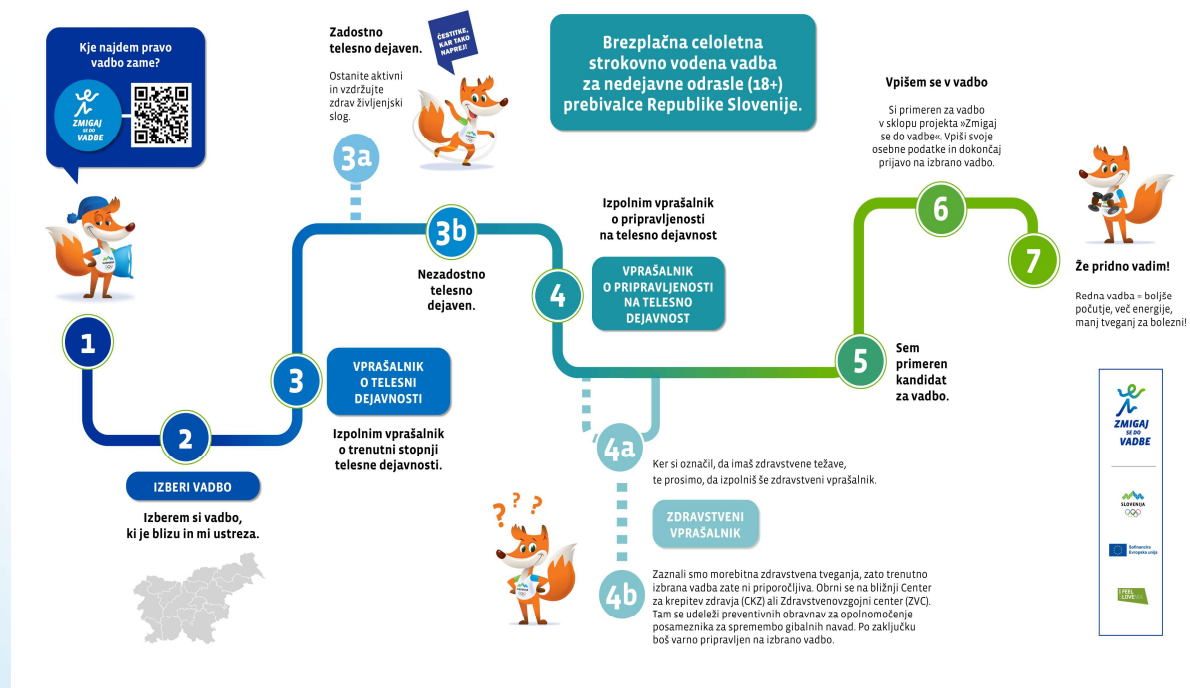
Kje najdem pravo vadbo zame?

ZMIGAJ SE DO VADBE

1

2

IZBERI VADBO

Izberem si vadbo, ki je blizu in mi ustreza.

3

VPRAŠALNIK O TELESNI DEJAVNOSTI

Izpolnim vprašalnik o trenutni stopnji telesne dejavnosti.

Zadostno telesno dejaven.

ČESTITKE, KAR TAKO NAPREJ!

Ostanite aktivni in vzdržujte zdrav življenjski slog.

3a

3b

Nezadostno telesno dejaven.

Brezplačna celoletna strokovno vodena vadba za nedejavne odrasle (18+) prebivalce Republike Slovenije.

Izpolnim vprašalnik o pripravljenosti na telesno dejavnost

4

VPRAŠALNIK O PRIPRAVLJENOSTI NA TELESNO DEJAVNOST

4a

Ker si označil, da imaš zdravstvene težave, te prosimo, da izpolniš še zdravstveni vprašalnik.

ZDRAVSTVENI VPRAŠALNIK

4b

Zaznali smo morebitna zdravstvena tveganja, zato trenutno izbrana vadba zate ni priporočljiva. Obrni se na bližnji Center za krepitev zdravja (CKZ) ali Zdravstvenovzgojni center (ZVC). Tam se udeleži preventivnih obravnav za opolnomočenje posameznika za spremembo gibalnih navad. Po zaključku boš varno pripravljen na izbrano vadbo.

5

Sem primeren kandidat za vadbo.

Vpišem se v vadbo

Si primeren za vadbo v sklopu projekta »Zmigaj se do vadbe«. Vpiši svoje osebne podatke in dokončaj prijavo na izbrano vadbo.

6

7

Že pridno vadim!

Redna vadba = boljše počutje, več energije, manj tveganj za bolezni!

ZMIGAJ SE DO VADBE

SLOVENIJA

Sofinancira Evropska unija

I FEEL SLOVENIA